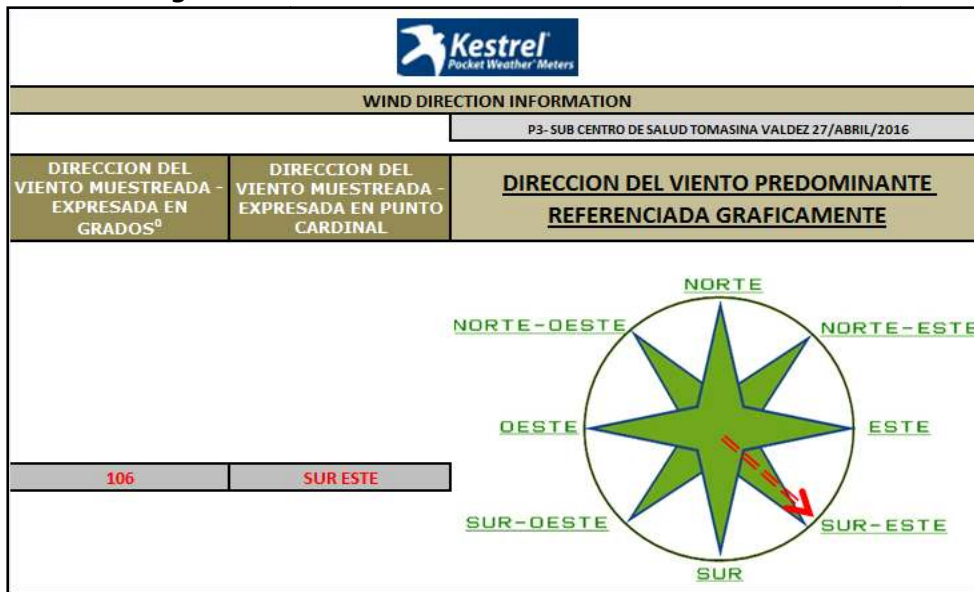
Kestrel
Pocket Weather Meters

WIND DIRECTION INFORMATION

P3- SUB CENTRO DE SALUD TOMASINA VALDEZ 27/ABRIL/2016

| DIRECCION DEL VIENTO MUESTREADA - EXPRESADA EN GRADOS$^0$ | DIRECCION DEL VIENTO MUESTREADA - EXPRESADA EN PUNTO CARDINAL | DIRECCION DEL VIENTO PREDOMINANTE REFERENCIADA GRAFICAMENTE |
|---|---|---|
| 106 | SUR ESTE | |

NORTE
NORTE-OESTE
NORTE-ESTE
OESTE
ESTE
SUR-OESTE
SUR-ESTE
SUR